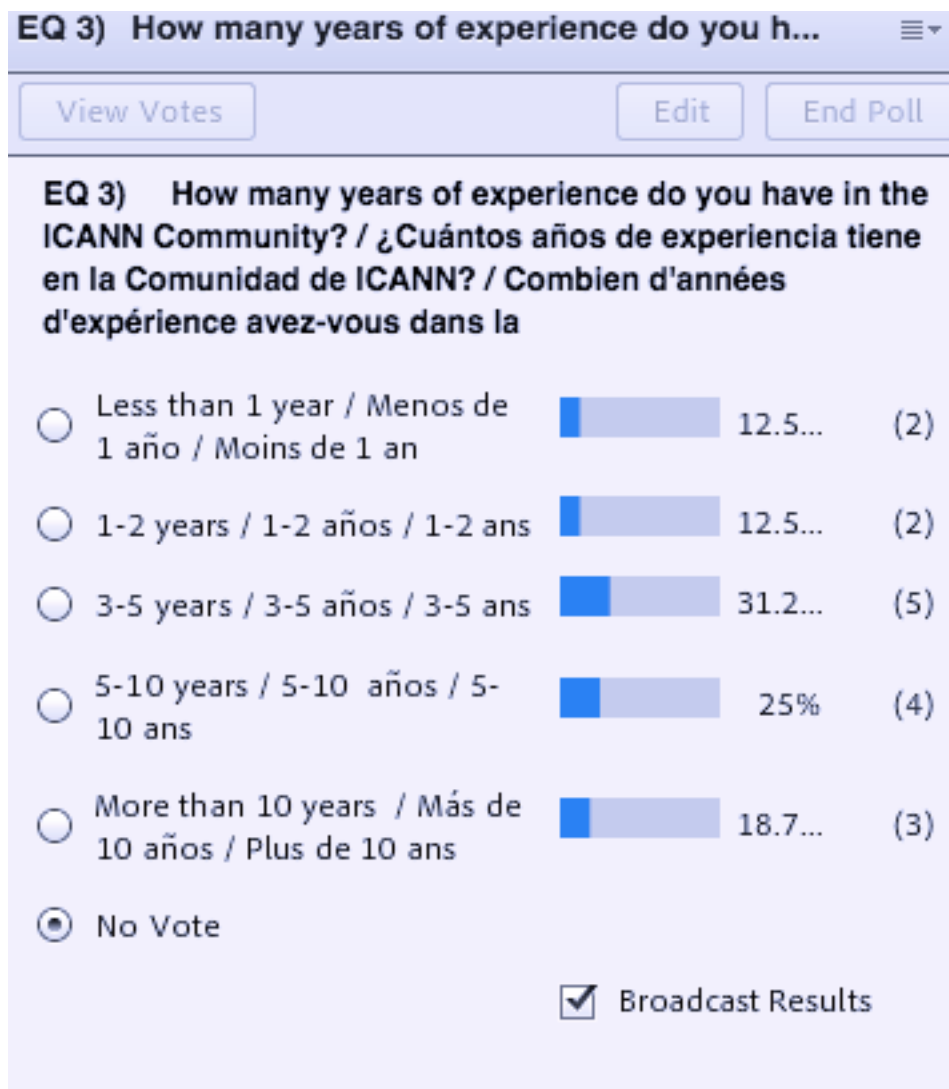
EQ 3) How many years of experience do you h...

View Votes

Edit

End Poll

EQ 3) How many years of experience do you have in the ICANN Community? / ¿Cuántos años de experiencia tiene en la Comunidad de ICANN? / Combien d'années d'expérience avez-vous dans la

Less than 1 year / Menos de 1 año / Moins de 1 an 12.5... (2)

1-2 years / 1-2 años / 1-2 ans 12.5... (2)

3-5 years / 3-5 años / 3-5 ans 31.2... (5)

5-10 years / 5-10 años / 5-10 ans 25% (4)

More than 10 years / Más de 10 años / Plus de 10 ans 18.7... (3)

No Vote

Broadcast Results